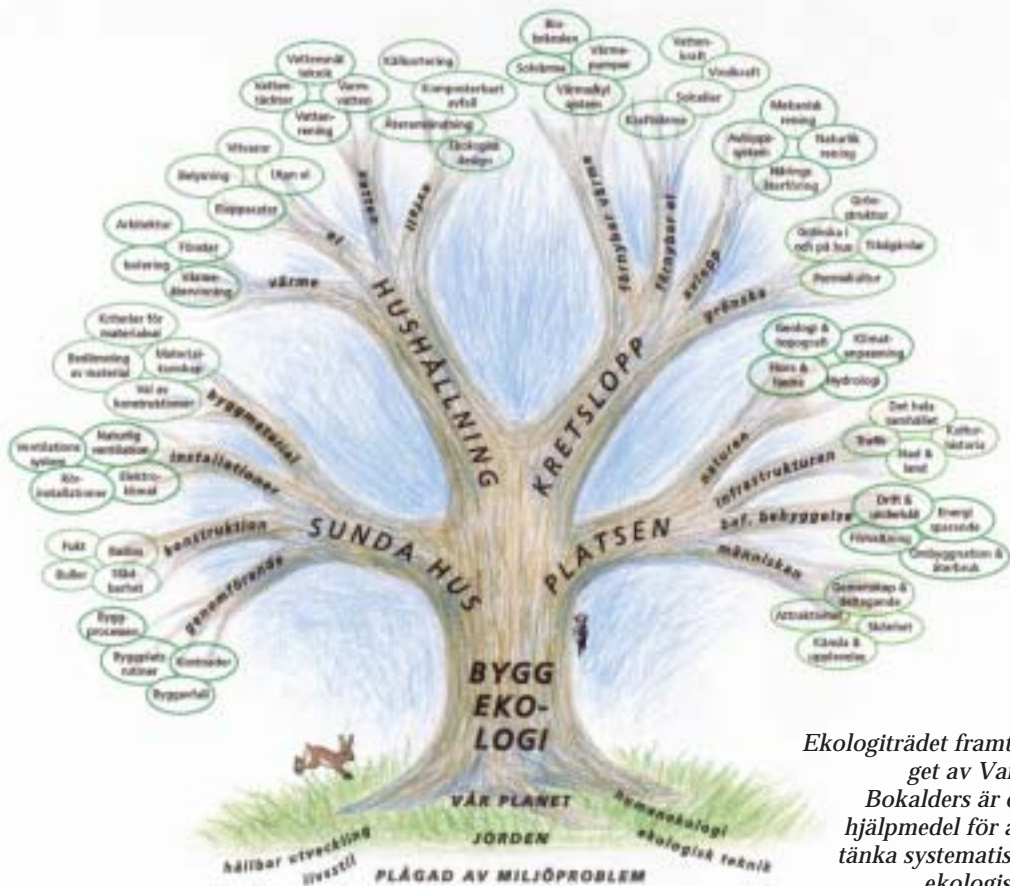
BYGG EKO-LOGI

HUSHÅLLNING

KRETSLOPP

SUNDA HUS

PLATSEN

vatten

avfall

el

värme

byggmaterial

installationer

konstruktion

genomförande

förnybar värme

förnybar el

avlopp

grönska

naturen

infrastrukturen

bef. bebyggelse

människan

Vattensnål teknik

Vattentäckter

Varmvatten

Vattenrening

Källsortering

Komposterbart avfall

Återanvändning

Ekologisk design

Vitvaror

Belysning

Utgen el

Eluppvärmning

Arkitektur

Fönster

Isolering

Värmeåtervinning

Kriterier för materialval

Bedömning av material

Materialkunskap

Val av konstruktioner

Ventilations system

Naturlig ventilation

Elinstallationer

Elektroklimat

Fukt

Radon

Buller

Täthet

Byggprocessen

Byggplatsrutiner

Kontroller

Byggavfall

Biobränslen

Solvärme

Värmepumpar

Värmedistribution system

Vattenkraft

Vindkraft

Solceller

Kraftvärme

Mekanisk rening

Avloppssystem

Naturlig rening

Näringsåterföring

Grönstruktur

Grönska i och på hus

Trädgårdar

Permakultur

Geologi & topografi

Klimatanpassning

Flora & fauna

Hydrologi

Det hela samhället

Kulturhistoria

Trafik

Mark & land

Drift & underhåll

Energisparande

Förnyelse

Ombyggnation & återbruk

Gemenskap & deltagande

Attraktivitet

Säkerhet

Känsla & upplevelse

VÅR PLANET

JORDEN

PLÅGAD AV MILJÖPROBLEM

humanekologi

ekologisk teknik

hållbar utveckling

livsstil

Ekologiträdet framt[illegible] get av Va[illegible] Bokalders är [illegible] hjälpmedel för a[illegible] tänka systematis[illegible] ekologis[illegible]